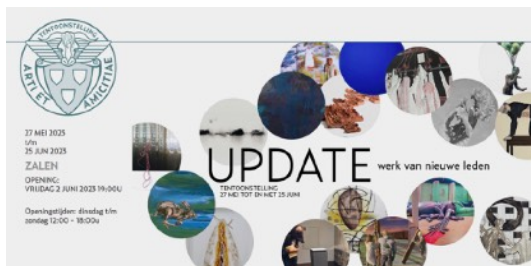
TENTOONSTELLING
ARTI ET AMICITIAE

27 MEI 2023
t/m
25 JUN 2023

ZALEN

OPENING:
VRIJDAG 2 JUNI 2023 19:00U

Openingstijden: dinsdag t/m zondag 12:00 – 18:00u

UPDATE werk van nieuwe leden

TENTOONSTELLING
27 MEI TOT EN MET 25 JUNI